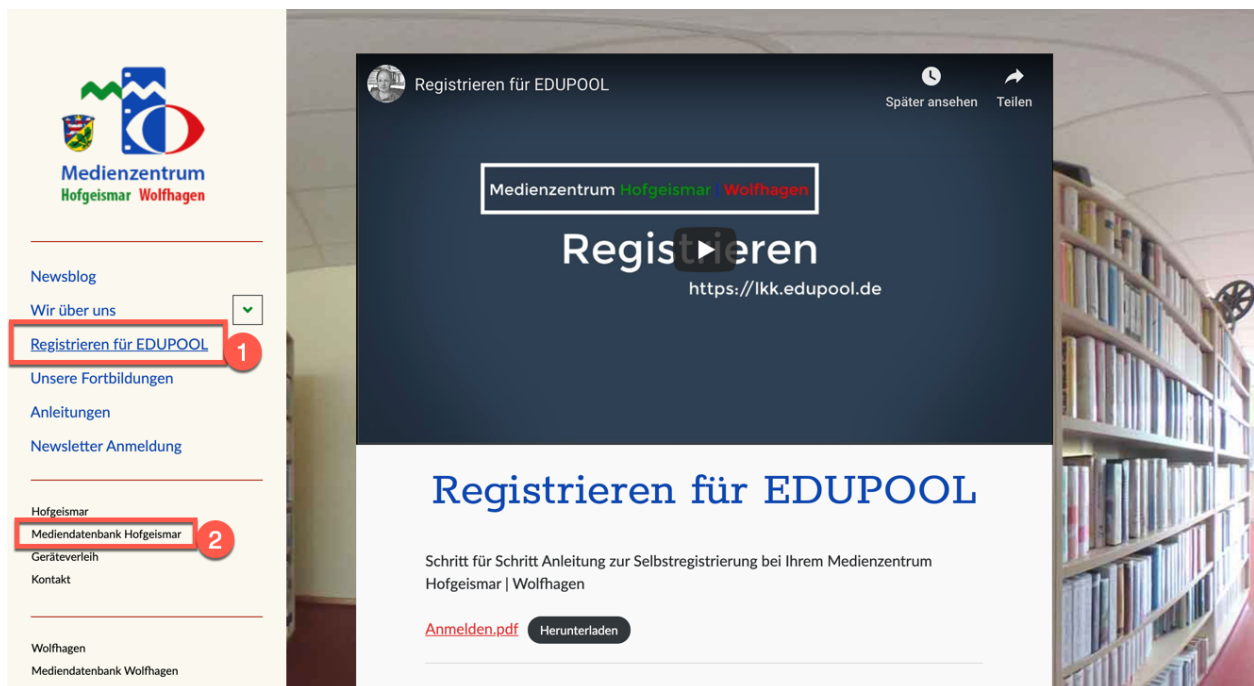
Medienzentrum
Hofgeismar Wolfhagen

Newsblog
Wir über uns
Registrieren für EDUPOOL
1
Unsere Fortbildungen
Anleitungen
Newsletter Anmeldung

Hofgeismar
Mediendatenbank Hofgeismar
2
Geräteverleih
Kontakt

Wolfhagen
Mediendatenbank Wolfhagen

Registrieren für EDUPOOL
Später ansehen
Teilen
Medienzentrum Hofgeismar | Wolfhagen
Registrieren
https://lkk.edupool.de

Registrieren für EDUPOOL

Schritt für Schritt Anleitung zur Selbstregistrierung bei Ihrem Medienzentrum Hofgeismar | Wolfhagen

Anmelden.pdf Herunterladen